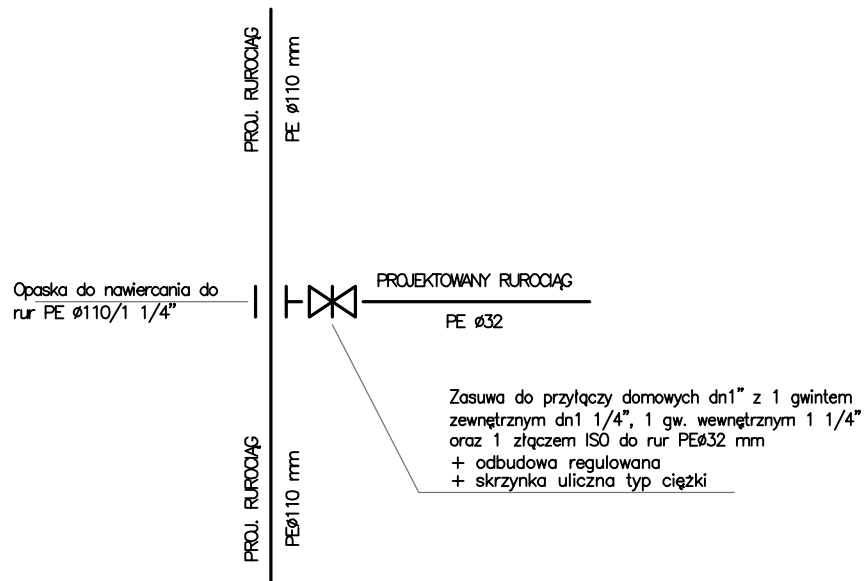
PROJ. RUROCIĄG

PE ø110 mm

Opaska do nawiercania do rur PE ø110/1 1/4"

PROJEKTOWANY RUROCIĄG

PE ø32

Zasuwa do przyłączy domowych dn1" z 1 gwintem zewnętrznym dn1 1/4", 1 gw. wewnętrznym 1 1/4" oraz 1 złączem ISO do rur PEø32 mm
+ odbudowa regulowana
+ skrzynka uliczna typ ciężki

PROJ. RUROCIĄG

PEø110 mm